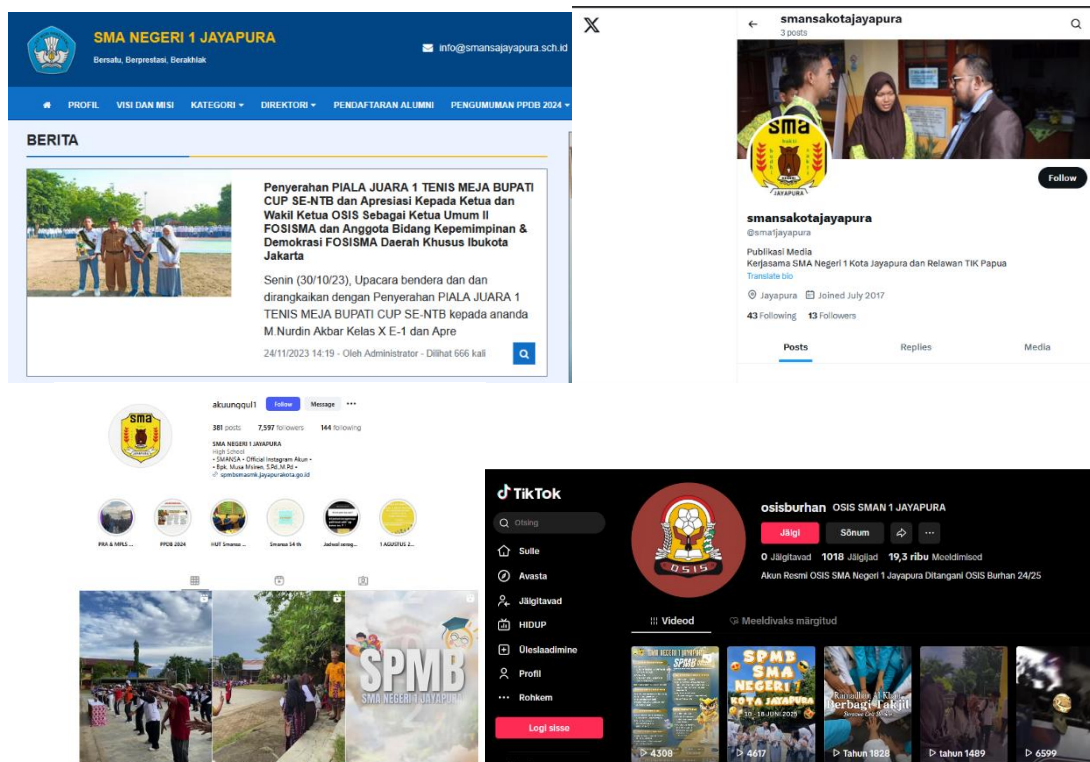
SMA NEGERI 1 JAYAPURA
Bersatu, Berprestasi, Berakhlak
info@smansajayapura.sch.id

PROFIL VISI DAN MISI KATEGORI DIREKTORI PENDAFTARAN ALUMNI PENGUMUMAN PPDB 2024

BERITA

Penyerahan PIALA JUARA 1 TENIS MEJA BUPATI CUP SE-NTB dan Apresiasi Kepada Ketua dan Wakil Ketua OSIS Sebagai Ketua Umum II FOSISMA dan Anggota Bidang Kepemimpinan & Demokrasi FOSISMA Daerah Khusus Ibukota Jakarta

Senin (30/10/23), Upacara bendera dan dan dirangkaikan dengan Penyerahan PIALA JUARA 1 TENIS MEJA BUPATI CUP SE-NTB kepada ananda M.Nurdin Akbar Kelas X E-1 dan Apre

24/11/2023 14:19 - Oleh Administrator - Dilihat 666 kali

X

smansakotajayapura
3 posts

Follow

smansakotajayapura
@sma1jayapura
Publikasi Media
Kerjasama SMA Negeri 1 Kota Jayapura dan Relawan TIK Papua
Translate bio
Jayapura Joined July 2017
43 Following 13 Followers
Posts Replies Media

akuunqqul1 Follow Message
381 posts 7,597 followers 144 following
SMA NEGERI 1 JAYAPURA
High School
• SMANSA • Official Instagram Akun •
• Bpk. Musa Msken, S.Pd.,M.Pd •
spmbsmasmk.jayapurakota.go.id
PRA & MPLS ... PPDB 2024 HUT Smansa ... Smansa 54 th Jadwal ... 1 AGUSTUS 2...
SPMB
SMA NEGERI 1 JAYAPURA

TikTok
Otsing
Sulle
Avasta
Jälgitavad
HIDUP
Üleslaadimine
Profiil
Rohkem
Logi sisse

osisburhan OSIS SMAN 1 JAYAPURA
Jälgi Sõnum
0 Jälgitavad 1018 Jälgijad 19,3 ribu Meeldimised
Akun Resmi OSIS SMA Negeri 1 Jayapura Ditangani OSIS Burhan 24/25
Videod Meeldivaks märgitud
SPMB SMA NEGERI 1 KOTA JAYAPURA
Berbagi Takjil
4308 4617 Tahun 1828 tahun 1489 6599